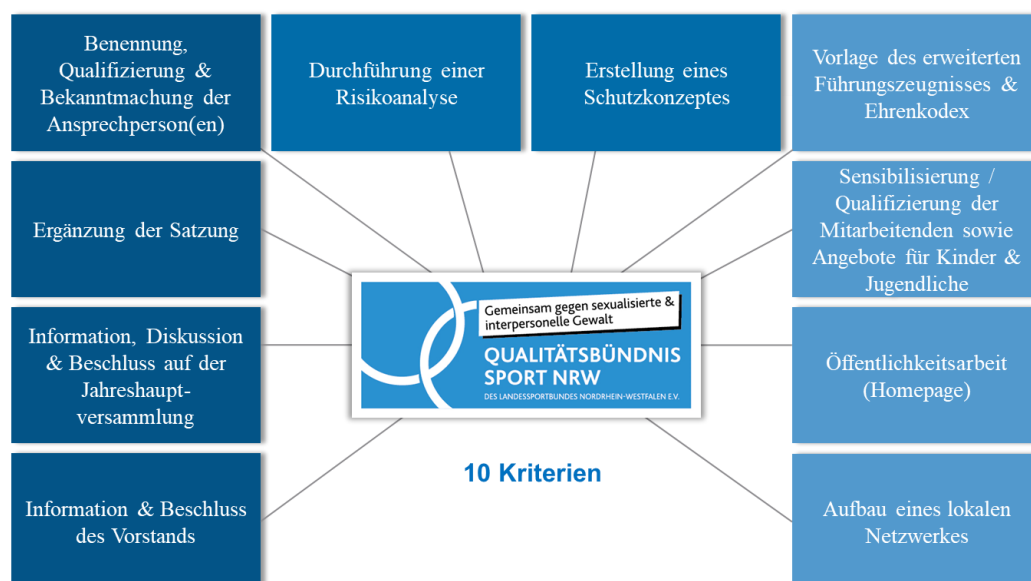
Benennung, Qualifizierung & Bekanntmachung der Ansprechperson(en)

Durchführung einer Risikoanalyse

Erstellung eines Schutzkonzeptes

Vorlage des erweiterten Führungszeugnisses & Ehrenkodex

Ergänzung der Satzung

Sensibilisierung / Qualifizierung der Mitarbeitenden sowie Angebote für Kinder & Jugendliche

Gemeinsam gegen sexualisierte & interpersonelle Gewalt

QUALITÄTSBÜNDNIS SPORT NRW

DES LANDESSPORTBUNDES NORDRHEIN-WESTFALEN E.V.

Information, Diskussion & Beschluss auf der Jahreshauptversammlung

Öffentlichkeitsarbeit (Homepage)

10 Kriterien

Information & Beschluss des Vorstands

Aufbau eines lokalen Netzwerkes